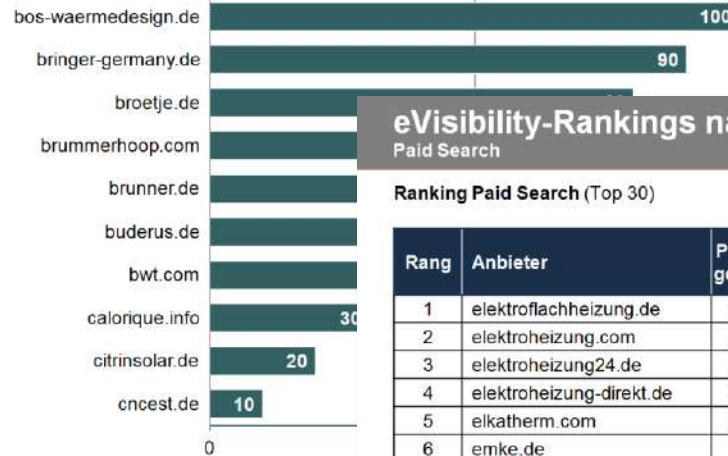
bos-waermedesign.de
bringer-germany.de
broetje.de
brummerhoop.com
brunner.de
buderus.de
bwt.com
calorique.info
citrinsolar.de
cncest.de

100
90
30
20
10
0

eVisibility-Rankings na
Paid Search

Ranking Paid Search (Top 30)

| Rang | Anbieter | P g |
|---|---|---|
| 1 | elektroflachheizung.de | |
| 2 | elektroheizung.com | |
| 3 | elektroheizung24.de | |
| 4 | elektroheizung-direkt.de | |
| 5 | elkatherm.com | |
| 6 | emke.de | |